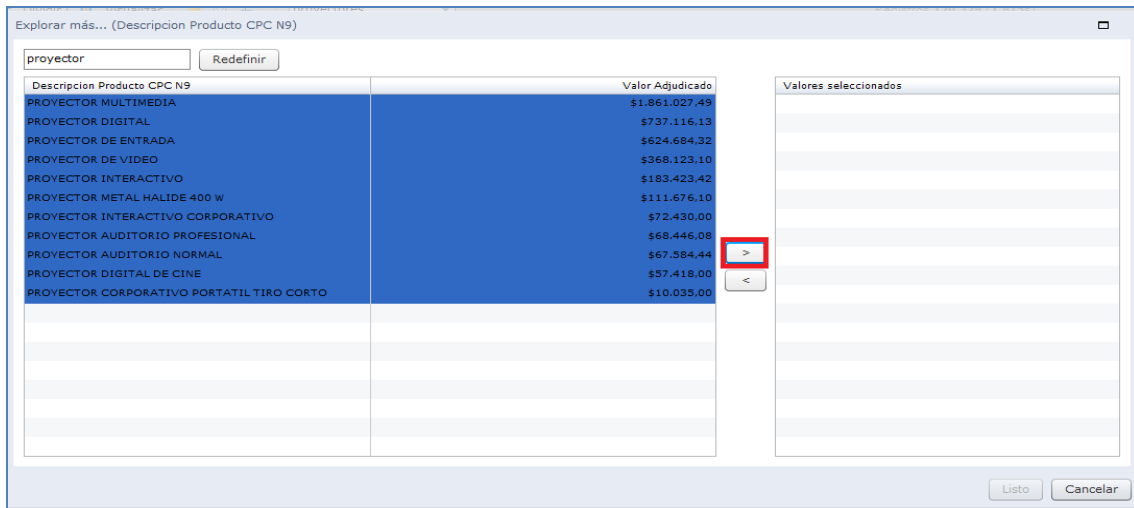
Explorar más... (Descripcion Producto CPC N9)

proyector

Redefinir

| Descripcion Producto CPC N9 | Valor Adjudicado |
|---|---|
| PROYECTOR MULTIMEDIA | $1.861.027,49 |
| PROYECTOR DIGITAL | $737.116,13 |
| PROYECTOR DE ENTRADA | $624.684,32 |
| PROYECTOR DE VIDEO | $368.123,10 |
| PROYECTOR INTERACTIVO | $183.423,42 |
| PROYECTOR METAL HALIDE 400 W | $111.676,10 |
| PROYECTOR INTERACTIVO CORPORATIVO | $72.430,00 |
| PROYECTOR AUDITORIO PROFESIONAL | $68.446,08 |
| PROYECTOR AUDITORIO NORMAL | $67.584,44 |
| PROYECTOR DIGITAL DE CINE | $57.418,00 |
| PROYECTOR CORPORATIVO PORTATIL TIRO CORTO | $10.035,00 |

>

<

Valores seleccionados

Listo

Cancelar